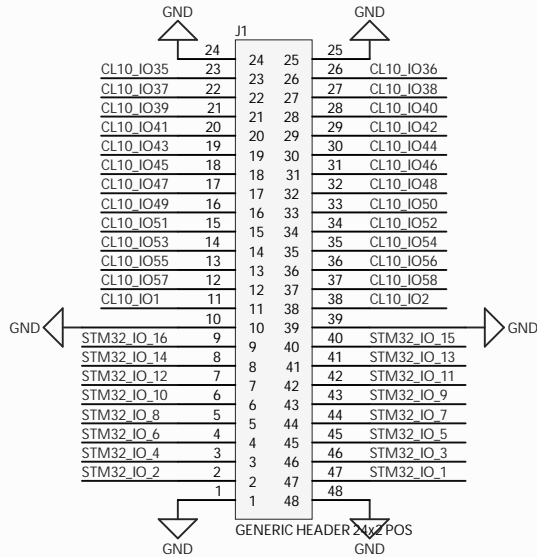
GND
GND
J1
24 24 25 25
CL10_IO35 23 23 26 26 CL10_IO36
CL10_IO37 22 22 27 27 CL10_IO38
CL10_IO39 21 21 28 28 CL10_IO40
CL10_IO41 20 20 29 29 CL10_IO42
CL10_IO43 19 19 30 30 CL10_IO44
CL10_IO45 18 18 31 31 CL10_IO46
CL10_IO47 17 17 32 32 CL10_IO48
CL10_IO49 16 16 33 33 CL10_IO50
CL10_IO51 15 15 34 34 CL10_IO52
CL10_IO53 14 14 35 35 CL10_IO54
CL10_IO55 13 13 36 36 CL10_IO56
CL10_IO57 12 12 37 37 CL10_IO58
CL10_IO1 11 11 38 38 CL10_IO2
GND 10 10 39 39 GND
STM32_IO_16 9 9 40 40 STM32_IO_15
STM32_IO_14 8 8 41 41 STM32_IO_13
STM32_IO_12 7 7 42 42 STM32_IO_11
STM32_IO_10 6 6 43 43 STM32_IO_9
STM32_IO_8 5 5 44 44 STM32_IO_7
STM32_IO_6 4 4 45 45 STM32_IO_5
STM32_IO_4 3 3 46 46 STM32_IO_3
STM32_IO_2 2 2 47 47 STM32_IO_1
1 1 48 48
GENERIC HEADER 24x2 POS
GND
GND